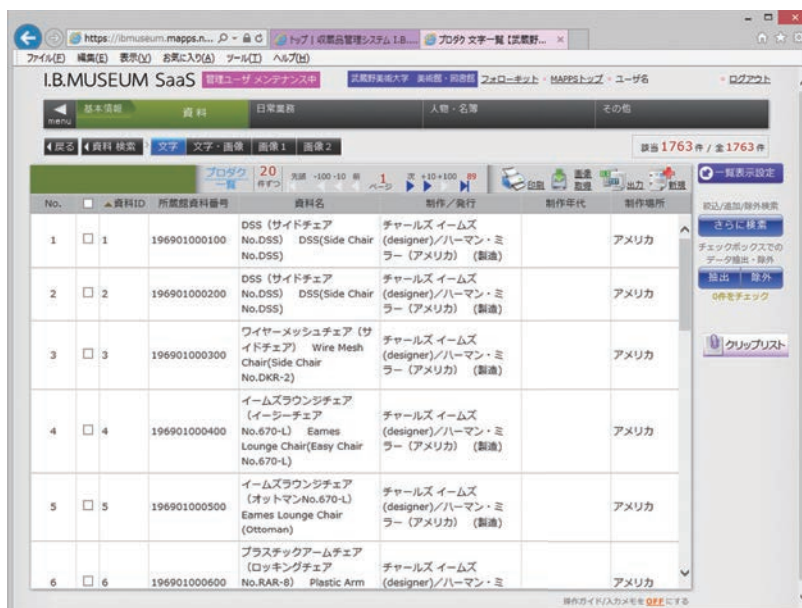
https://ibmuseum.mapps.n... トップ | 収蔵品管理システム I.B.... プロダク 文字一覧【武蔵野... ×

ファイル(F) 編集(E) 表示(V) お気に入り(A) ツール(T) ヘルプ(H)

I.B.MUSEUM SaaS 管理ユーザ メンテナンス中 武蔵野美術大学 美術館・図書館 フォローキット・MAPPSトップ・ユーザ名 ・ログアウト

menu 基本情報 資料 日常業務 人物・名簿 その他

戻る 資料 検索 文字 文字・画像 画像1 画像2 該当1763件 / 全1763件

プロダク一覧 20件ずつ 先頭 -100 -10 前 1ページ 次 +10 +100 89 印刷 画像取得 出力 新規 一覧表示設定

| No. | | 資料ID | 所蔵館資料番号 | 資料名 | 制作／発行 | 制作年代 | 制作場所 |
|---|---|---|---|---|---|---|---|
| 1 | ☐ | 1 | 196901000100 | DSS（サイドチェア No.DSS） DSS(Side Chair No.DSS) | チャールズ イームズ (designer)／ハーマン・ミラー（アメリカ）（製造） | | アメリカ |
| 2 | ☐ | 2 | 196901000200 | DSS（サイドチェア No.DSS） DSS(Side Chair No.DSS) | チャールズ イームズ (designer)／ハーマン・ミラー（アメリカ）（製造） | | アメリカ |
| 3 | ☐ | 3 | 196901000300 | ワイヤーメッシュチェア（サイドチェア） Wire Mesh Chair(Side Chair No.DKR-2) | チャールズ イームズ (designer)／ハーマン・ミラー（アメリカ）（製造） | | アメリカ |
| 4 | ☐ | 4 | 196901000400 | イームズラウンジチェア（イージーチェア No.670-L） Eames Lounge Chair(Easy Chair No.670-L) | チャールズ イームズ (designer)／ハーマン・ミラー（アメリカ）（製造） | | アメリカ |
| 5 | ☐ | 5 | 196901000500 | イームズラウンジチェア（オットマンNo.670-L） Eames Lounge Chair (Ottoman) | チャールズ イームズ (designer)／ハーマン・ミラー（アメリカ）（製造） | | アメリカ |
| 6 | ☐ | 6 | 196901000600 | プラスチックアームチェア（ロッキングチェア No.RAR-8） Plastic Arm | チャールズ イームズ (designer)／ハーマン・ミ | | アメリカ |

絞込/追加/除外検索
さらに検索
チェックボックスでのデータ抽出・除外
抽出 除外
0件をチェック
クリップリスト

操作ガイド/入力メモを OFF にする